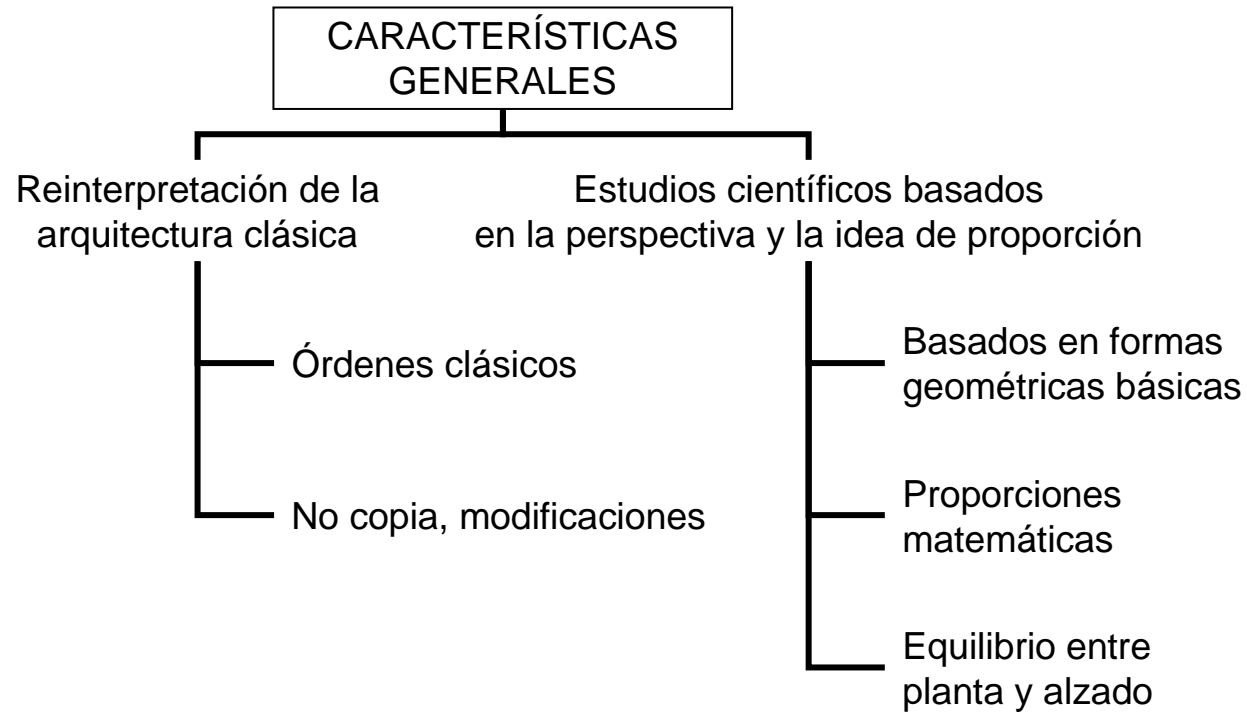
CARACTERÍSTICAS GENERALES

Reinterpretación de la arquitectura clásica

Órdenes clásicos

No copia, modificaciones

Estudios científicos basados en la perspectiva y la idea de proporción

Basados en formas geométricas básicas

Proporciones matemáticas

Equilibrio entre planta y alzado